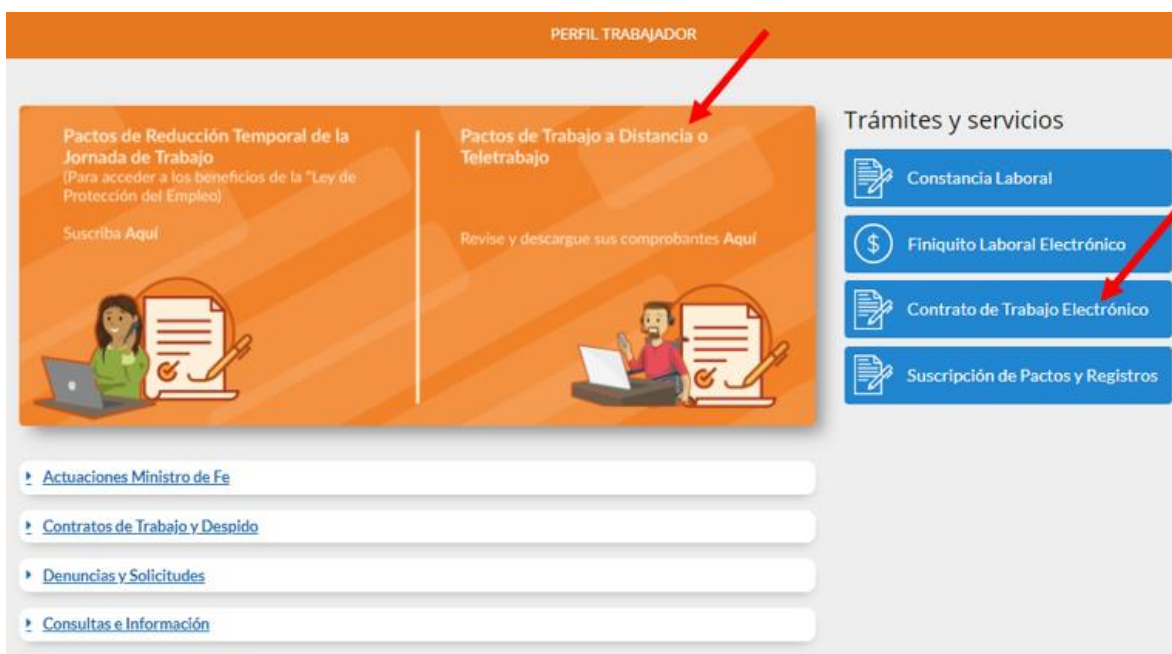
PERFIL TRABAJADOR

Pactos de Reducción Temporal de la Jornada de Trabajo
(Para acceder a los beneficios de la "Ley de Protección del Empleo)

Suscriba Aquí

Pactos de Trabajo a Distancia o Teletrabajo

Revise y descargue sus comprobantes Aquí

Trámites y servicios

Constancia Laboral

Finiquito Laboral Electrónico

Contrato de Trabajo Electrónico

Suscripción de Pactos y Registros

Actuaciones Ministro de Fe

Contratos de Trabajo y Despido

Denuncias y Solicitudes

Consultas e Información